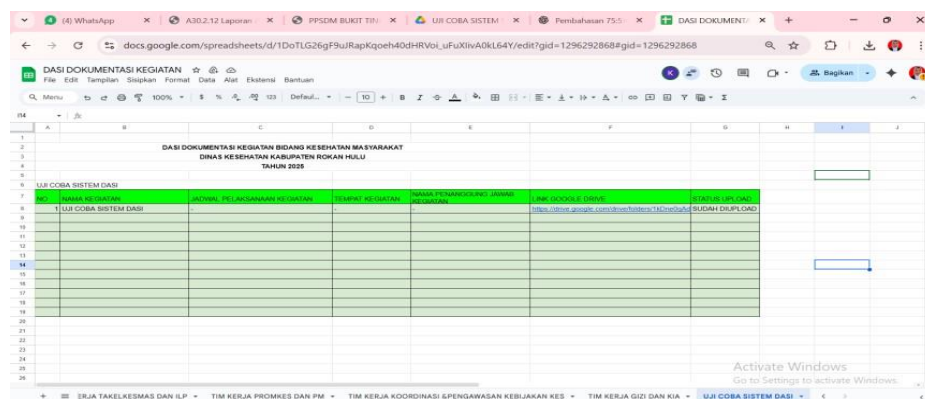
(4) WhatsApp ×
A30.2.12 Laporan ×
PPSDM BUKIT TIN ×
UJI COBA SISTEM ×
Pembahasan 75:5 ×
DASI DOKUMENTA ×
+

docs.google.com/spreadsheets/d/1DoTLG26gF9uJRapKqoeh40dHRVoi_uFuXlivA0kL64Y/edit?gid=1296292868#gid=1296292868

DASI DOKUMENTASI KEGIATAN
File Edit Tampilan Sisipkan Format Data Alat Ekstensi Bantuan
Bagikan

Menu 100% $ % .0 .00 123 Defaul... 10 + B I

I14 fx

| | A | B | C | D | E | F | G | H | I | J |
|---|---|---|---|---|---|---|---|---|---|---|
| 1 | | | | | | | | | | |
| 2 | | | DASI DOKUMENTASI KEGIATAN BIDANG KESEHATAN MASYARAKAT | | | | | | | |
| 3 | | | DINAS KESEHATAN KABUPATEN ROKAN HULU | | | | | | | |
| 4 | | | TAHUN 2025 | | | | | | | |
| 5 | | | | | | | | | | |
| 6 | UJI COBA SISTEM DASI | | | | | | | | | |
| 7 | NO | NAMA KEGIATAN | JADWAL PELAKSANAAN KEGIATAN | TEMPAT KEGIATAN | NAMA PENANGGUNG JAWAB KEGIATAN | LINK GOOGLE DRIVE | STATUS UPLOAD | | | |
| 8 | 1 | UJI COBA SISTEM DASI | - | - | - | https://drive.google.com/drive/folders/1kDne0q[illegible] | SUDAH DIUPLOAD | | | |

Activate Windows
Go to Settings to activate Windows.

+ ≡ ERJA TAKELKESMAS DAN ILP ▾ TIM KERJA PROMKES DAN PM ▾ TIM KERJA KOORDINASI &PENGAWASAN KEBIJAKAN KES ▾ TIM KERJA GIZI DAN KIA ▾ UJI COBA SISTEM DASI ▾